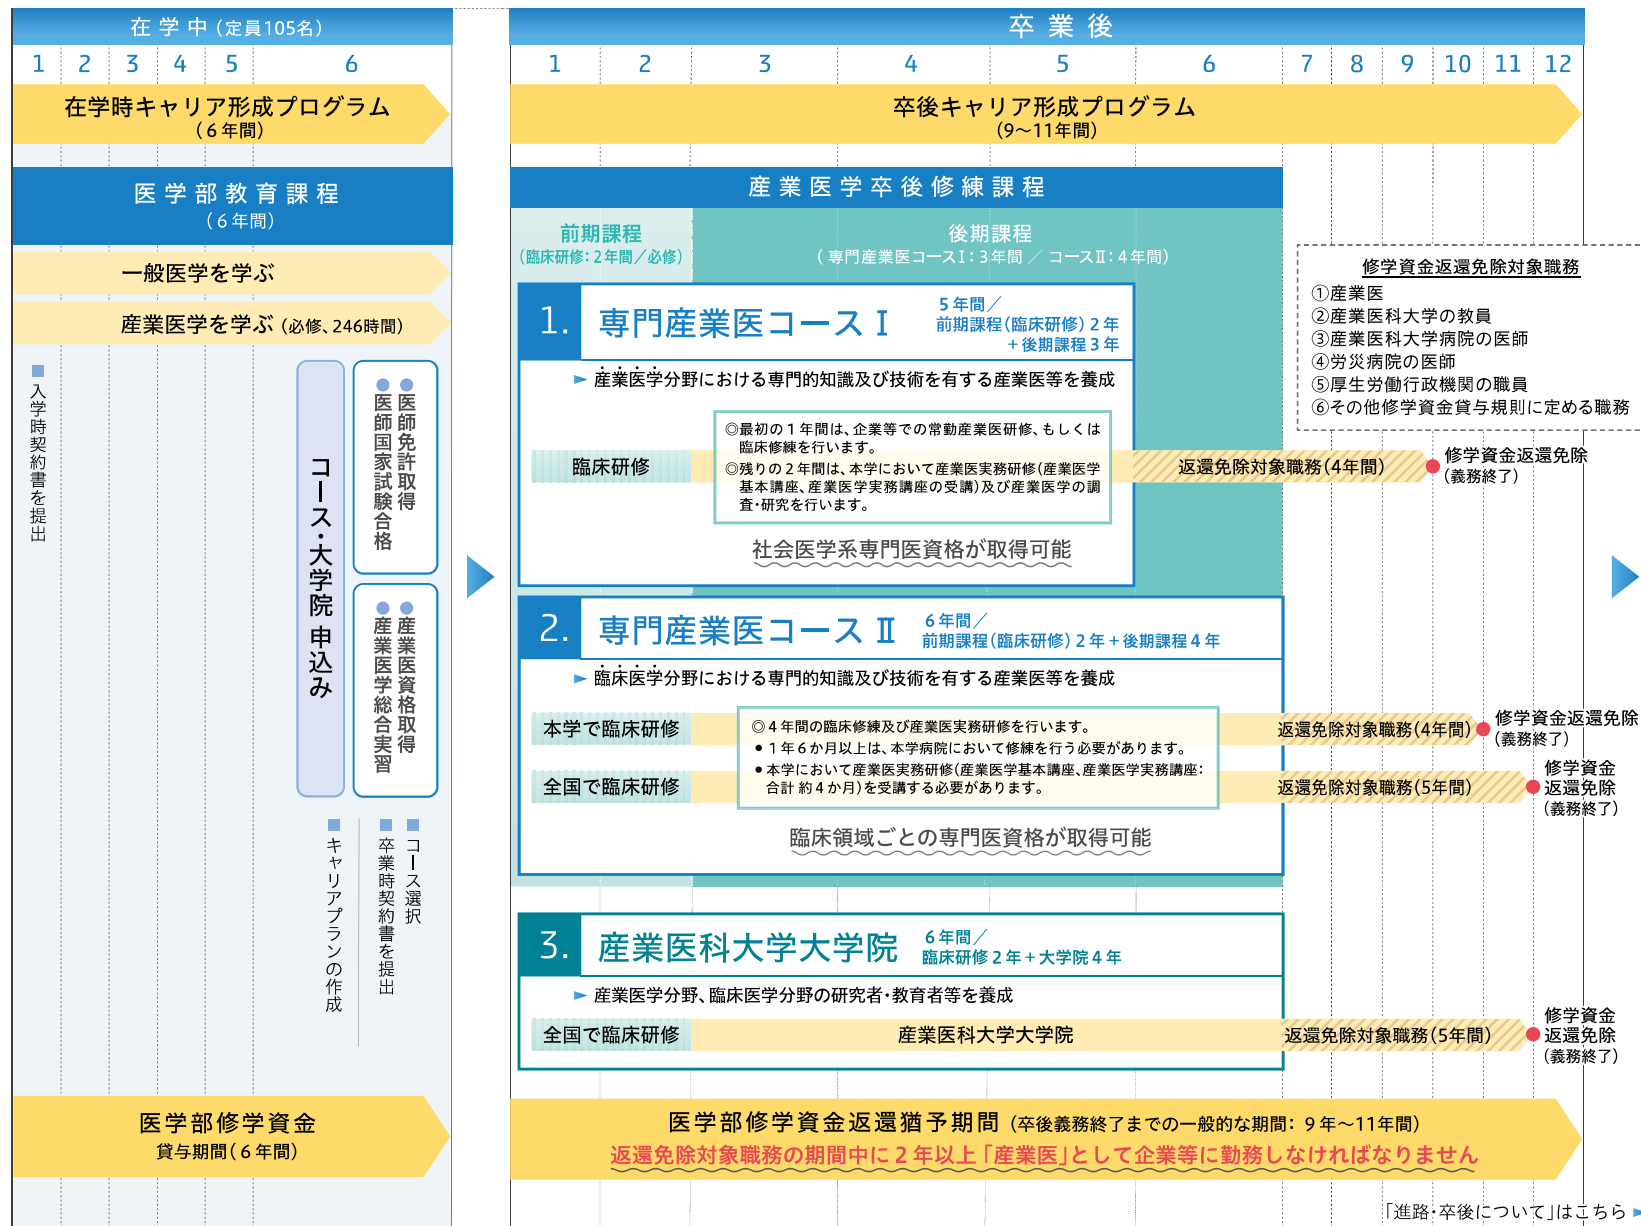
在学中（定員105名）

1 2 3 4 5 6

在学時キャリア形成プログラム（6年間）

医学部教育課程（6年間）

一般医学を学ぶ

産業医学を学ぶ（必修、246時間）

■入学時契約書を提出

コース・大学院 申込み

●医師免許取得
●医師国家試験合格

●産業医資格取得
●産業医学総合実習

■キャリアプランの作成

■卒業時契約書を提出

■コース選択

医学部修学資金
貸与期間（6年間）

卒業後

1 2 3 4 5 6 7 8 9 10 11 12

卒後キャリア形成プログラム（9〜11年間）

産業医学卒後修練課程

前期課程（臨床研修：2年間／必修）

後期課程（専門産業医コースⅠ：3年間 ／ コースⅡ：4年間）

修学資金返還免除対象職務
①産業医
②産業医科大学の教員
③産業医科大学病院の医師
④労災病院の医師
⑤厚生労働行政機関の職員
⑥その他修学資金貸与規則に定める職務

1. 専門産業医コースⅠ　5年間／前期課程（臨床研修）2年＋後期課程3年

► 産業医学分野における専門的知識及び技術を有する産業医等を養成

臨床研修

◎最初の1年間は、企業等での常勤産業医研修、もしくは臨床修練を行います。
◎残りの2年間は、本学において産業医実務研修（産業医学基本講座、産業医学実務講座の受講）及び産業医学の調査・研究を行います。

返還免除対象職務（4年間）

修学資金返還免除（義務終了）

社会医学系専門医資格が取得可能

2. 専門産業医コースⅡ　6年間／前期課程（臨床研修）2年＋後期課程4年

► 臨床医学分野における専門的知識及び技術を有する産業医等を養成

本学で臨床研修

全国で臨床研修

◎4年間の臨床修練及び産業医実務研修を行います。
● 1年6か月以上は、本学病院において修練を行う必要があります。
● 本学において産業医実務研修（産業医学基本講座、産業医学実務講座：合計 約4か月）を受講する必要があります。

返還免除対象職務（4年間）

修学資金返還免除（義務終了）

返還免除対象職務（5年間）

修学資金返還免除（義務終了）

臨床領域ごとの専門医資格が取得可能

3. 産業医科大学大学院　6年間／臨床研修2年＋大学院4年

► 産業医学分野、臨床医学分野の研究者・教育者等を養成

全国で臨床研修

産業医科大学大学院

返還免除対象職務（5年間）

修学資金返還免除（義務終了）

医学部修学資金返還猶予期間（卒後義務終了までの一般的な期間：9年〜11年間）

返還免除対象職務の期間中に2年以上「産業医」として企業等に勤務しなければなりません

「進路・卒後について」はこちら ►